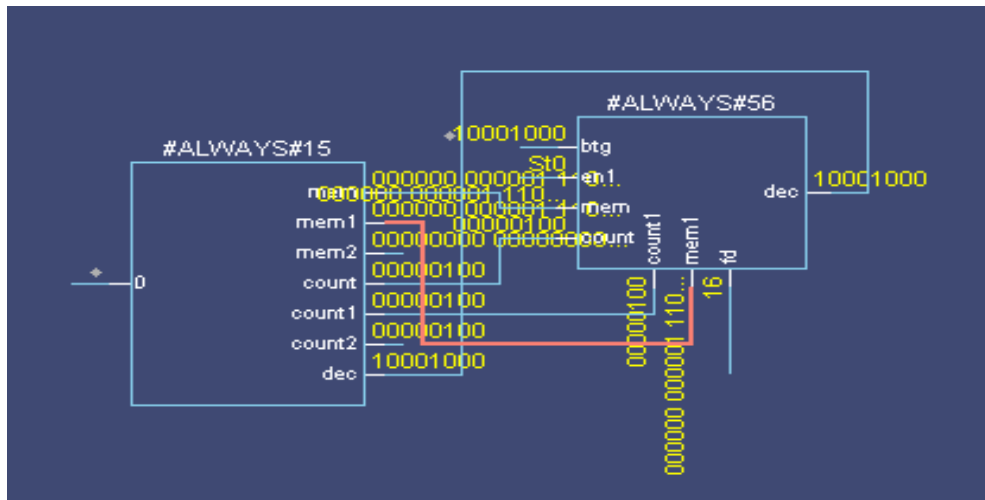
#ALWAYS#56

#ALWAYS#15

10001000
btg
St0
en1
mem
count
dec
10001000
count1
mem1
fd

mem
mem1
mem2
count
count1
count2
dec
0

000000 000001 110...
000000 000001
00000100
00000000 00000000...
00000100
00000100
00000100
10001000

00000100
000000 000001 110...
16